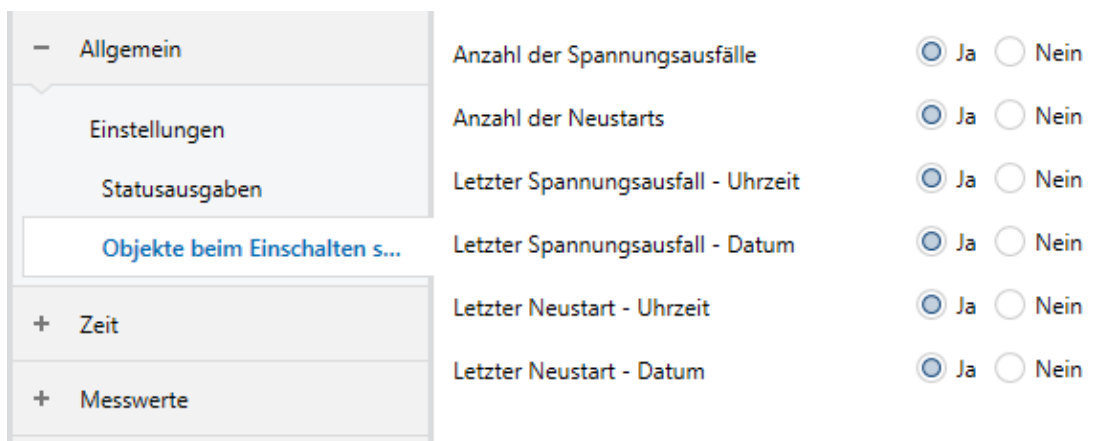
− Allgemein

Einstellungen

Statusausgaben

Objekte beim Einschalten s...

+ Zeit

+ Messwerte

Anzahl der Spannungsausfälle Ja Nein

Anzahl der Neustarts Ja Nein

Letzter Spannungsausfall - Uhrzeit Ja Nein

Letzter Spannungsausfall - Datum Ja Nein

Letzter Neustart - Uhrzeit Ja Nein

Letzter Neustart - Datum Ja Nein